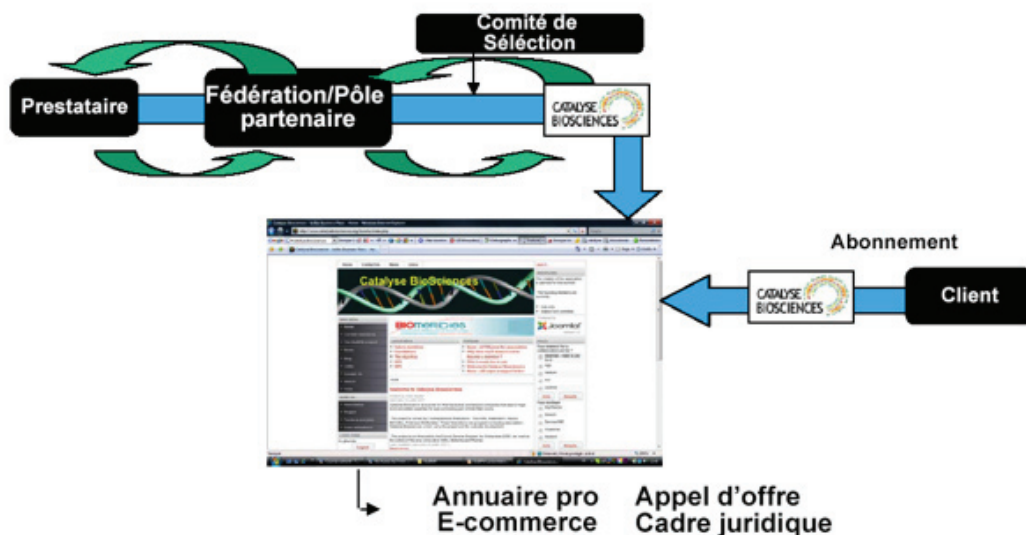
Comité de Sélection

Prestataire

Fédération/Pôle partenaire

CATALYSE BIOSCIENCES

Abonnement

Catalyse BioSciences

CATALYSE BIOSCIENCES

Client

Annuaire pro
E-commerce

Appel d'offre
Cadre juridique